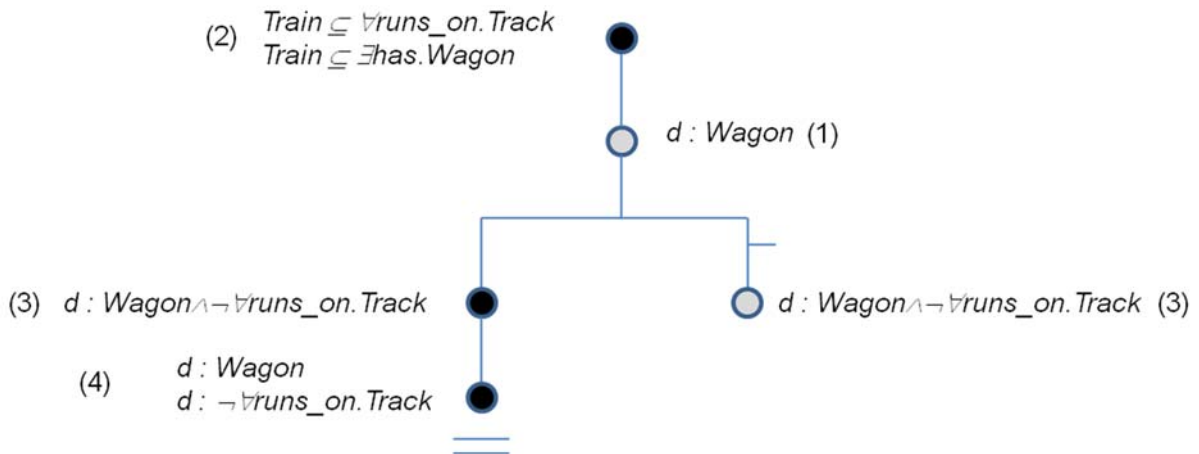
(2) $Train \subseteq \forall runs\_on.Track$
$Train \subseteq \exists has.Wagon$

$d : Wagon$ (1)

(3) $d : Wagon \wedge \neg \forall runs\_on.Track$

$d : Wagon \wedge \neg \forall runs\_on.Track$ (3)

(4) $d : Wagon$
$d : \neg \forall runs\_on.Track$